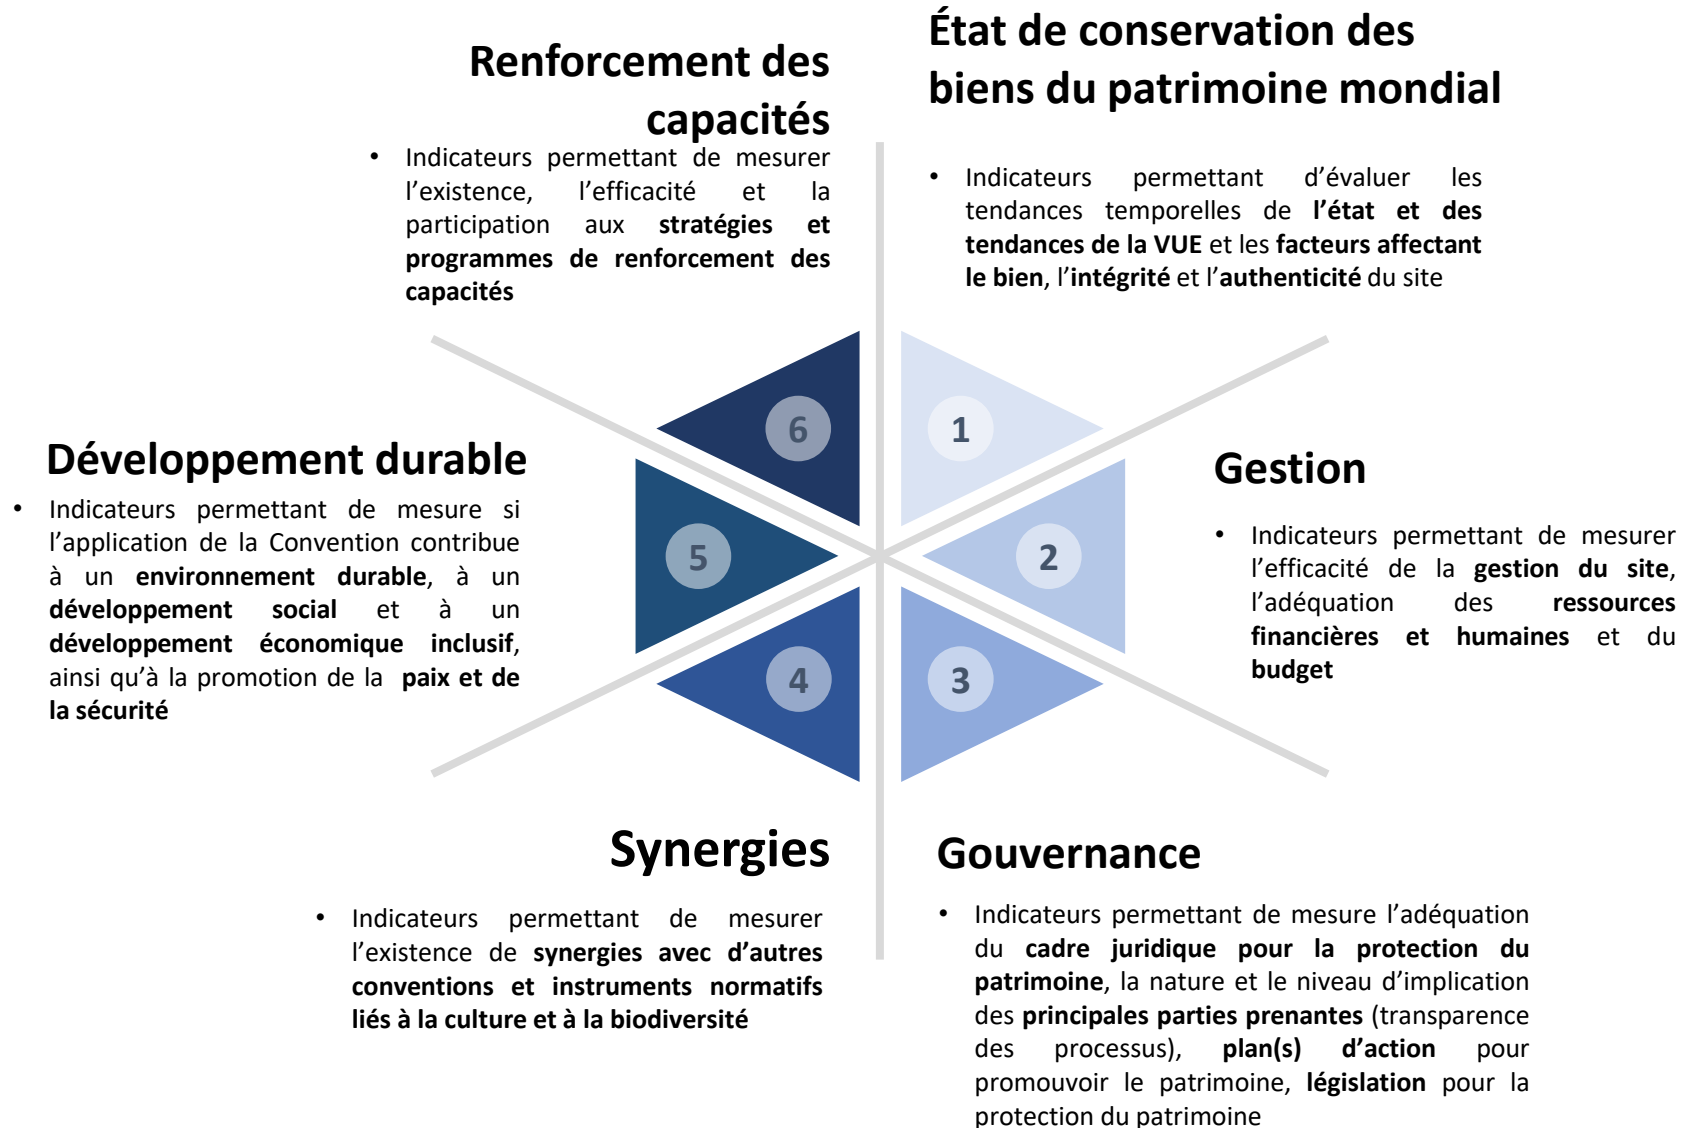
État de conservation des biens du patrimoine mondial

• Indicateurs permettant d'évaluer les tendances temporelles de **l'état et des tendances de la VUE** et les **facteurs affectant le bien**, l'**intégrité** et l'**authenticité** du site

1

Gestion

• Indicateurs permettant de mesurer l'efficacité de la **gestion du site**, l'adéquation des **ressources financières et humaines** et du **budget**

2

3

Gouvernance

• Indicateurs permettant de mesure l'adéquation du **cadre juridique pour la protection du patrimoine**, la nature et le niveau d'implication des **principales parties prenantes** (transparence des processus), **plan(s) d'action** pour promouvoir le patrimoine, **législation** pour la protection du patrimoine

4

Synergies

• Indicateurs permettant de mesurer l'existence de **synergies avec d'autres conventions et instruments normatifs liés à la culture et à la biodiversité**

5

Développement durable

• Indicateurs permettant de mesure si l'application de la Convention contribue à un **environnement durable**, à un **développement social** et à un **développement économique inclusif**, ainsi qu'à la promotion de la **paix et de la sécurité**

6

Renforcement des capacités

• Indicateurs permettant de mesurer l'existence, l'efficacité et la participation aux **stratégies et programmes de renforcement des capacités**